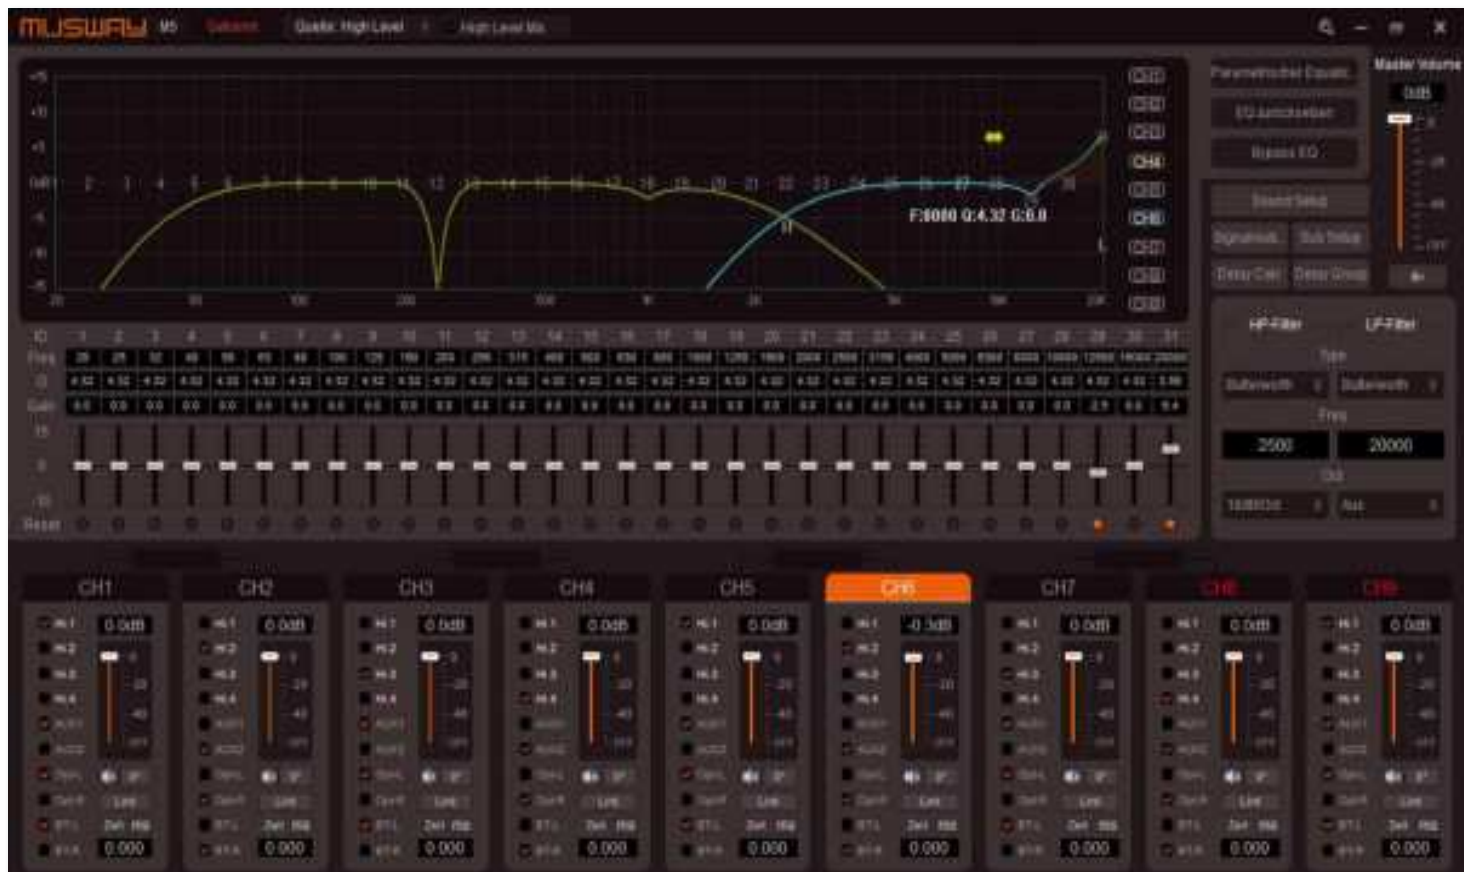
MUSWAY M6 Default Quelle: High Level High Level Mix

Master Volume
0dB

CH1 CH2 CH3 CH4 CH5 CH6 CH7 CH8 CH9

F:8000 Q:4.32 G:6.0

Parametrischer Equalizer
EQ zurücksetzen
Bypass EQ
Sound Setup
Signalfluss Sub Setup
Delay Calc Delay Group

HP-Filter LF-Filter
Typ
Butterworth Butterworth
Freq
2500 20000
Oct
18dB/Oct Aus

ID 1 2 3 4 5 6 7 8 9 10 11 12 13 14 15 16 17 18 19 20 21 22 23 24 25 26 27 28 29 30 31
Freq
Q
Gain
Reset

| CH1 | CH2 | CH3 | CH4 | CH5 | CH6 | CH7 | CH8 | CH9 |
|---|---|---|---|---|---|---|---|---|
| 0.0dB | 0.0dB | 0.0dB | 0.0dB | 0.0dB | -0.3dB | 0.0dB | 0.0dB | 0.0dB |
| Link | Link | Link | Link | Link | Link | Link | Link | Link |
| 0.000 | 0.000 | 0.000 | 0.000 | 0.000 | 0.000 | 0.000 | 0.000 | 0.000 |